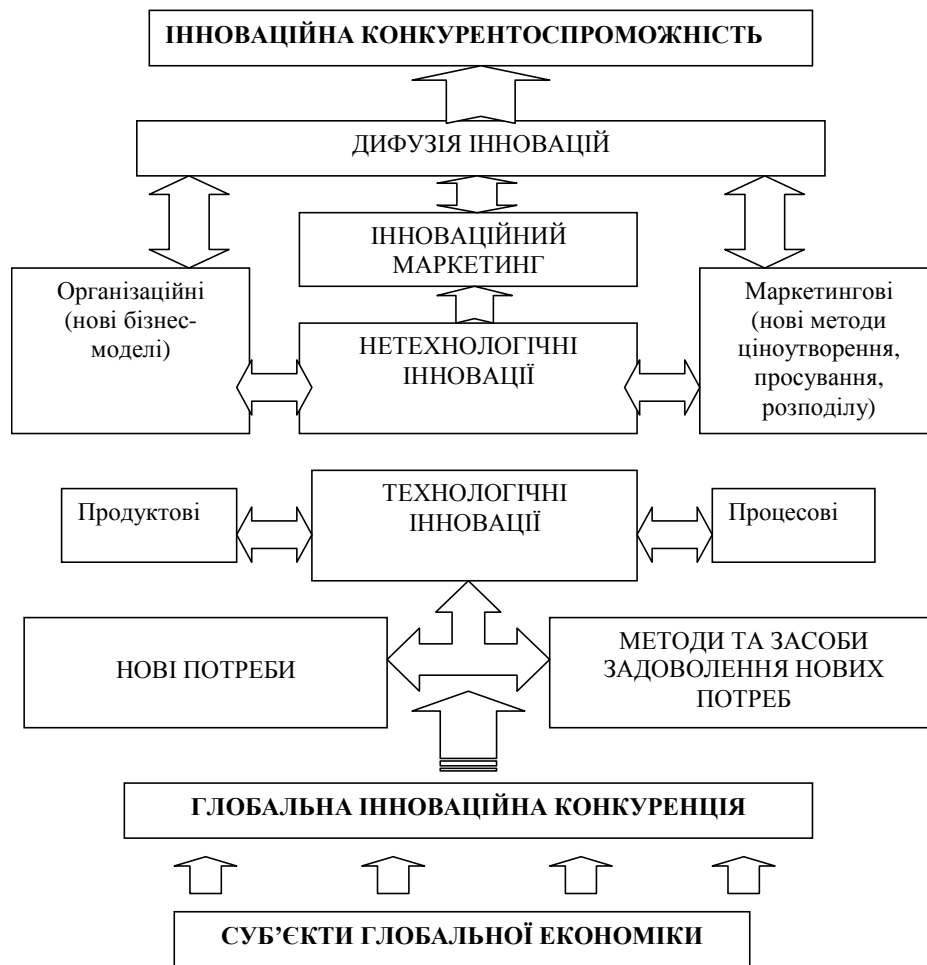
ІННОВАЦІЙНА КОНКУРЕНТОСПРОМОЖНІСТЬ

ДИФУЗІЯ ІННОВАЦІЙ

ІННОВАЦІЙНИЙ МАРКЕТИНГ

Організаційні (нові бізнес-моделі)

НЕТЕХНОЛОГІЧНІ ІННОВАЦІЇ

Маркетингові (нові методи ціноутворення, просування, розподілу)

Продуктові

ТЕХНОЛОГІЧНІ ІННОВАЦІЇ

Процесові

НОВІ ПОТРЕБИ

МЕТОДИ ТА ЗАСОБИ ЗАДОВОЛЕННЯ НОВИХ ПОТРЕБ

ГЛОБАЛЬНА ІННОВАЦІЙНА КОНКУРЕНЦІЯ

СУБ'ЄКТИ ГЛОБАЛЬНОЇ ЕКОНОМІКИ